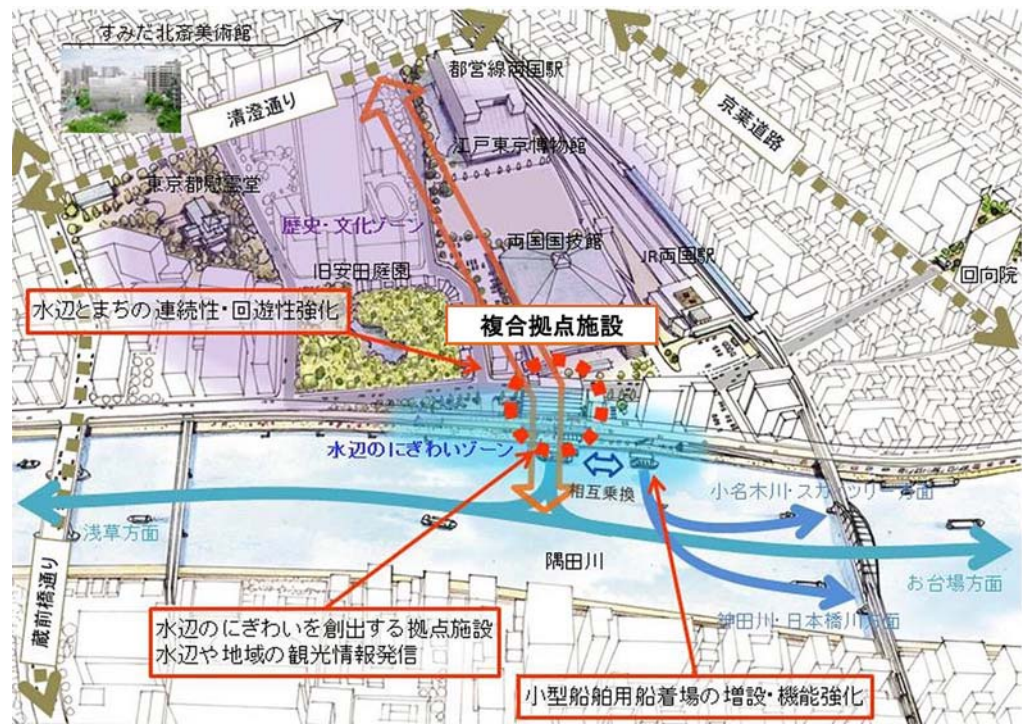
すみだ北斎美術館

清澄通り

都営線両国駅

京葉道路

江戸東京博物館

東京都慰霊堂

歴史・文化ゾーン

両国国技館

旧安田庭園

JR両国駅

回向院

水辺とまちの連続性・回遊性強化

複合拠点施設

水辺のにぎわいゾーン

相互乗換

小名木川・スカイツリー方面

浅草方面

隅田川

お台場方面

蔵前橋通り

神田川・日本橋川方面

水辺のにぎわいを創出する拠点施設
水辺や地域の観光情報発信

小型船舶用船着場の増設・機能強化